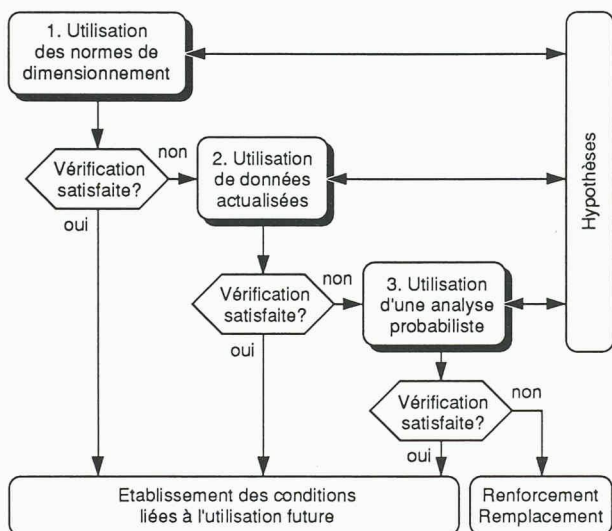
1. Utilisation des normes de dimensionnement

Hypothèses

Vérification satisfaite?

non

oui

2. Utilisation de données actualisées

Vérification satisfaite?

non

oui

3. Utilisation d'une analyse probabiliste

Vérification satisfaite?

non

oui

Etablissement des conditions liées à l'utilisation future

Renforcement Remplacement